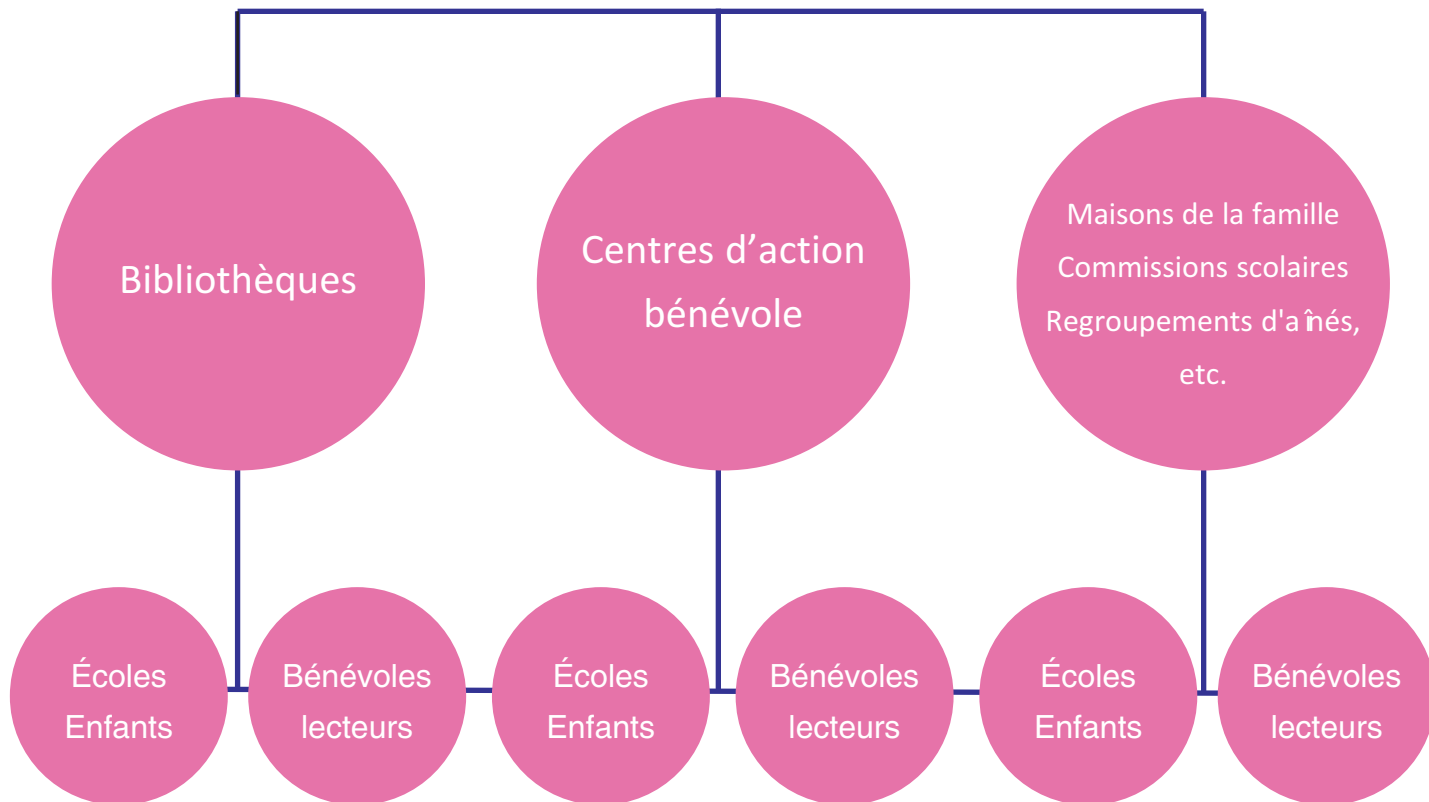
Bibliothèques

Centres d’action bénévole

Maisons de la famille
Commissions scolaires
Regroupements d'aînés, etc.

Écoles
Enfants

Bénévoles
lecteurs

Écoles
Enfants

Bénévoles
lecteurs

Écoles
Enfants

Bénévoles
lecteurs